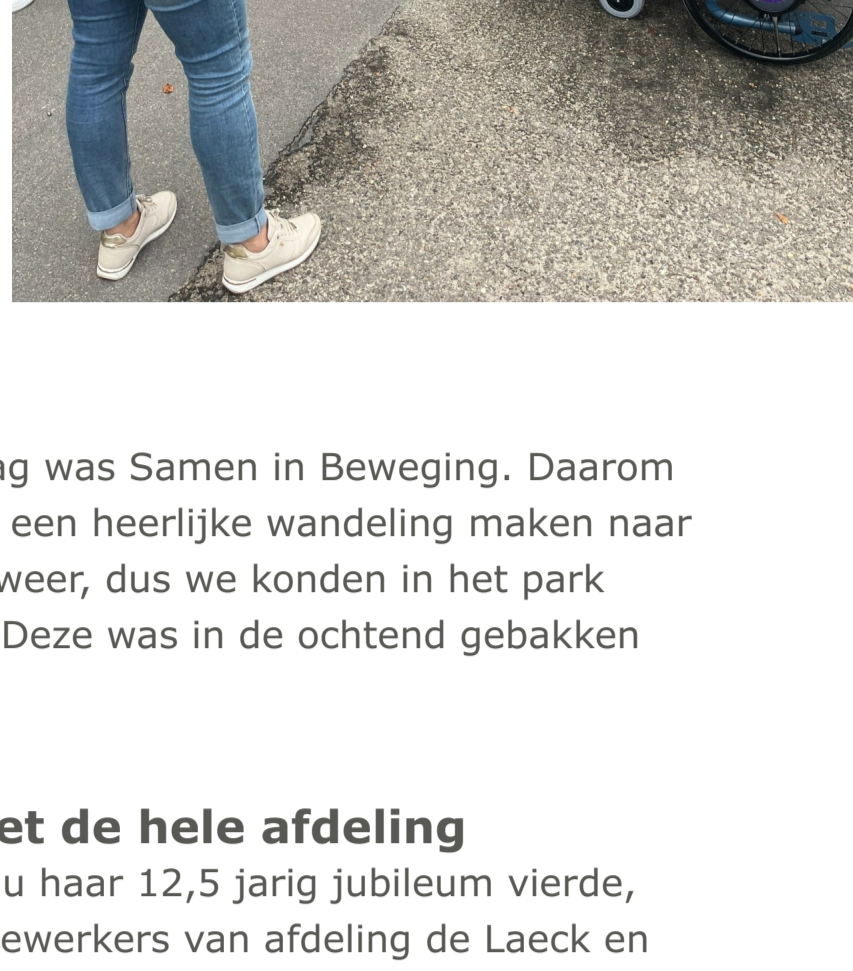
ag was Samen in Beweging. Daarom een heerlijke wandeling maken naar weer, dus we konden in het park Deze was in de ochtend gebakken

et de hele afdeling
u haar 12,5 jarig jubileum vierde, ewerkers van afdeling de Laeck en